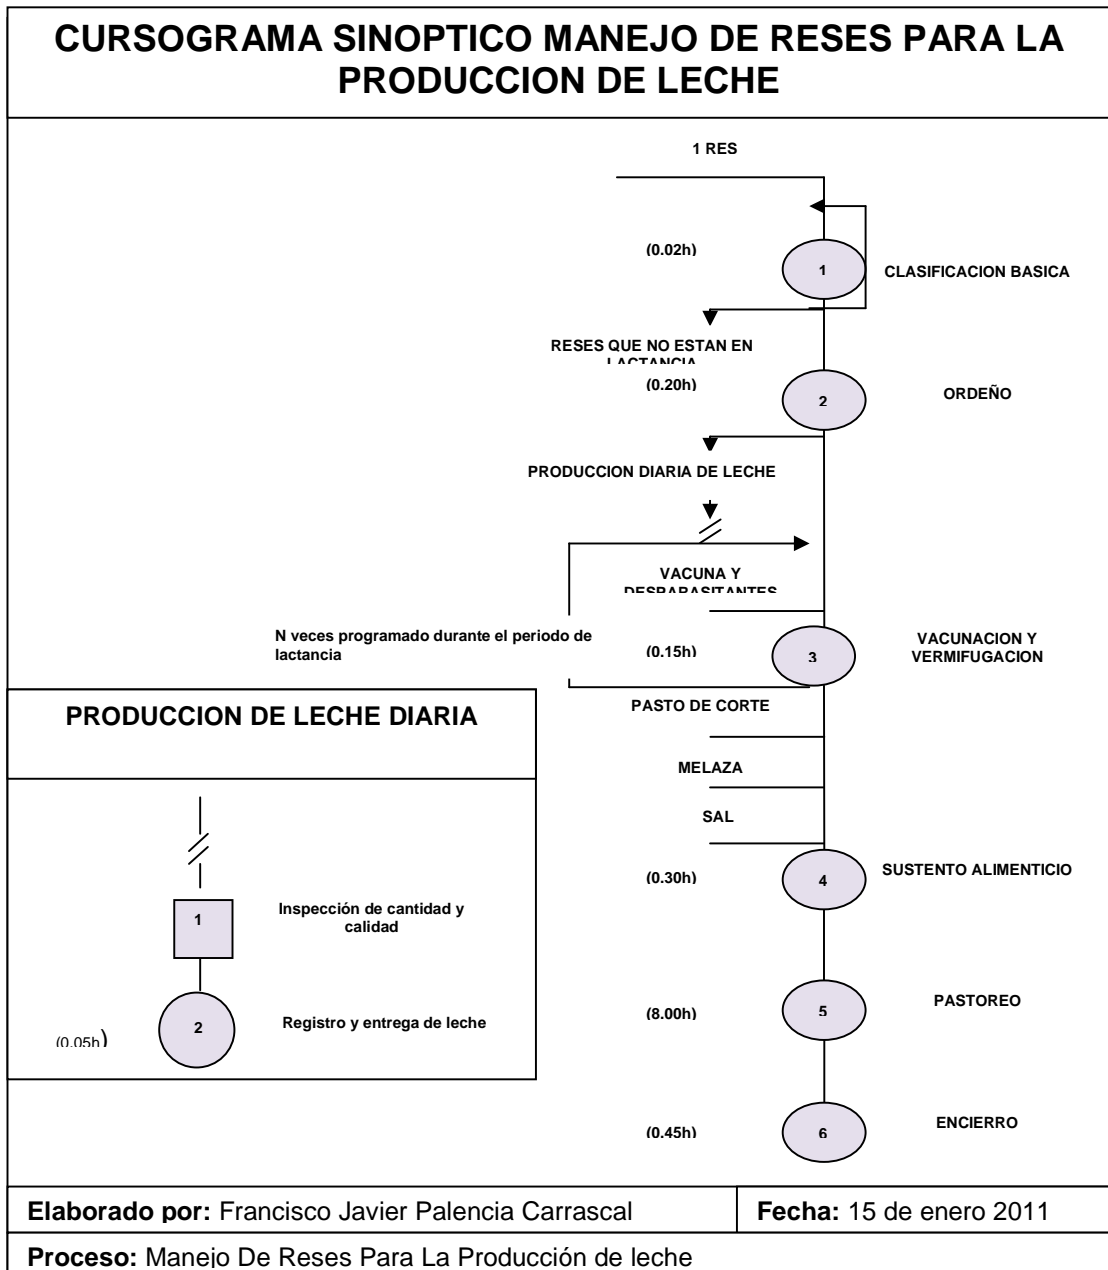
CURSOGRAMA SINOPTICO MANEJO DE RESES PARA LA PRODUCCION DE LECHE

1 RES

(0.02h)

1

CLASIFICACION BASICA

RESES QUE NO ESTAN EN LACTANCIA

(0.20h)

2

ORDEÑO

PRODUCCION DIARIA DE LECHE

VACUNA Y DESPARASITANTES

N veces programado durante el periodo de lactancia

(0.15h)

3

VACUNACION Y VERMIFUGACION

PASTO DE CORTE

MELAZA

SAL

(0.30h)

4

SUSTENTO ALIMENTICIO

(8.00h)

5

PASTOREO

(0.45h)

6

ENCIERRO

PRODUCCION DE LECHE DIARIA

1

Inspección de cantidad y calidad

(0.05h)

2

Registro y entrega de leche

| Elaborado por: Francisco Javier Palencia Carrascal | Fecha: 15 de enero 2011 |
|---|---|

Proceso: Manejo De Reses Para La Producción de leche